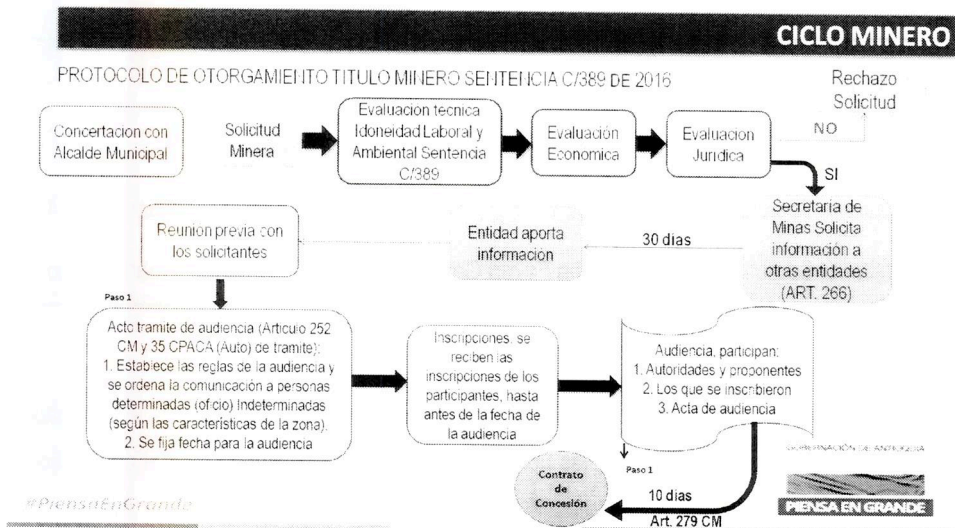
CICLO MINERO

PROTOCOLO DE OTORGAMIENTO TITULO MINERO SENTENCIA C/389 DE 2016

Concertacion con Alcalde Municipal

Solicitud Minera

Evaluacion tecnica Idoneidad Laboral y Ambiental Sentencia C/389

Evaluación Economica

Evaluacion Juridica

Rechazo Solicitud

NO

SI

Secretaria de Minas Solicita información a otras entidades (ART. 266)

30 dias

Entidad aporta informacion

Reunion previa con los solicitantes

Paso 1

Acto tramite de audiencia (Articulo 252 CM y 35 CPACA (Auto) de tramite):
1. Establece las reglas de la audiencia y se ordena la comunicación a personas determinadas (oficio) Indeterminadas (según las características de la zona).
2. Se fija fecha para la audiencia

Inscripciones, se reciben las inscripciones de los participantes, hasta antes de la fecha de la audiencia

Audiencia, participan:
1. Autoridades y proponentes
2. Los que se inscribieron
3. Acta de audiencia

GOBERNACIÓN DE ANTIOQUIA

Paso 1

Contrato de Concesión

10 dias

Art. 279 CM

PIENSA EN GRANDE

#PiensaEnGrande